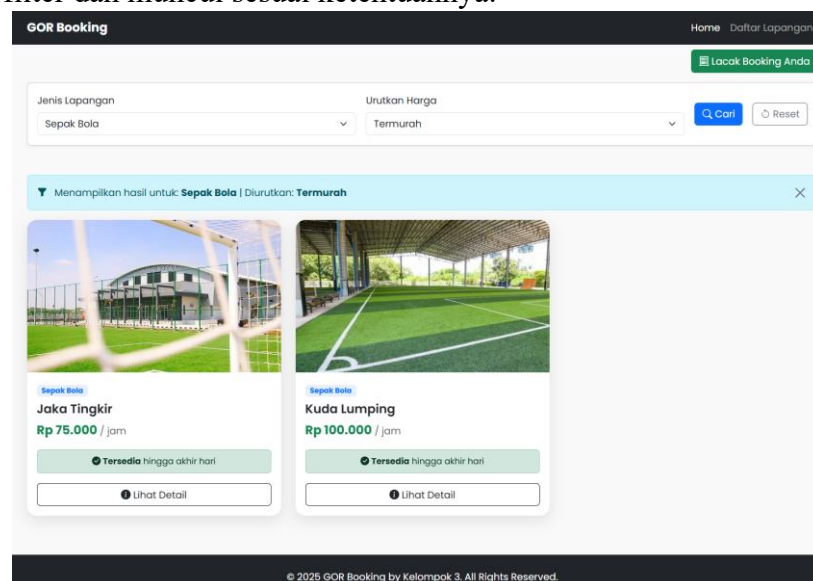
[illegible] dan diurutkan sesuai ketentuannya.

GOR Booking

Home Daftar Lapangan

Lacak Booking Anda

Jenis Lapangan
Sepak Bola

Urutkan Harga
Termurah

Cari
Reset

Menampilkan hasil untuk: **Sepak Bola** | Diurutkan: **Termurah**

Sepak Bola
Jaka Tingkir
Rp 75.000 / jam
Tersedia hingga akhir hari
Lihat Detail

Sepak Bola
Kuda Lumping
Rp 100.000 / jam
Tersedia hingga akhir hari
Lihat Detail

© 2025 GOR Booking by Kelompok 3. All Rights Reserved.